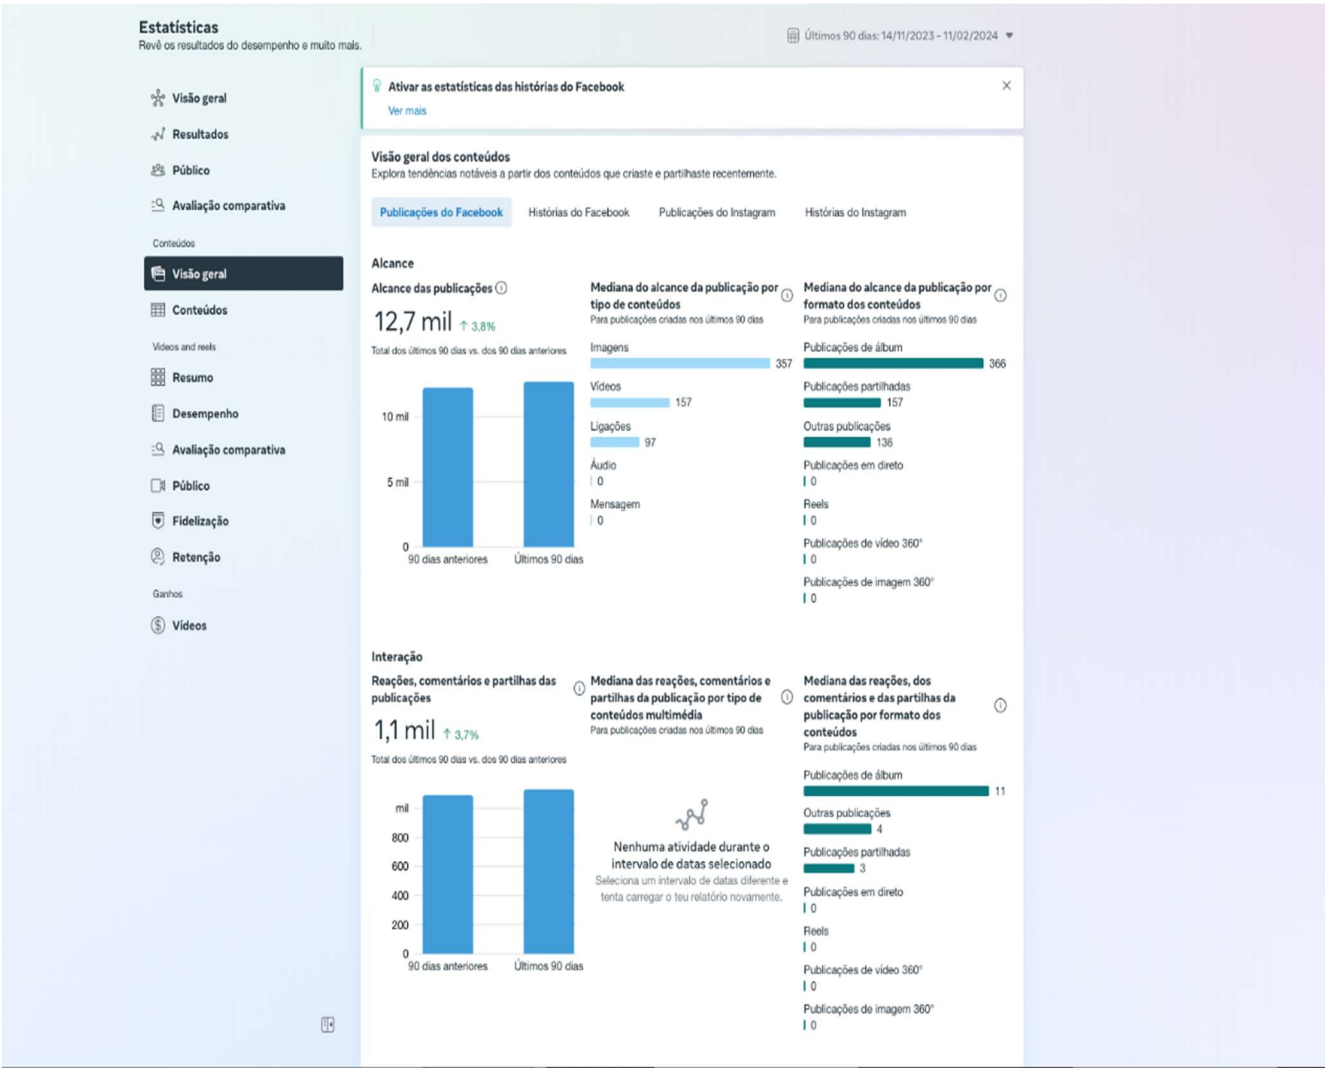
Estatísticas
Revê os resultados do desempenho e muito mais.

Últimos 90 dias: 14/11/2023 - 11/02/2024

Visão geral
Resultados
Público
Avaliação comparativa
Conteúdos
Visão geral
Conteúdos
Vídeos and reels
Resumo
Desempenho
Avaliação comparativa
Público
Fidelização
Retenção
Ganhos
Vídeos

Ativar as estatísticas das histórias do Facebook
Ver mais

Visão geral dos conteúdos
Explora tendências notáveis a partir dos conteúdos que criaste e partilhaste recentemente.

Publicações do Facebook | Histórias do Facebook | Publicações do Instagram | Histórias do Instagram

Alcance

Alcance das publicações
12,7 mil ↑ 3,8%
Total dos últimos 90 dias vs. dos 90 dias anteriores
10 mil
5 mil
0
90 dias anteriores
Últimos 90 dias

Mediana do alcance da publicação por tipo de conteúdos
Para publicações criadas nos últimos 90 dias
Imagens 357
Vídeos 157
Ligações 97
Áudio 0
Mensagem 0

Mediana do alcance da publicação por formato dos conteúdos
Para publicações criadas nos últimos 90 dias
Publicações de álbum 366
Publicações partilhadas 157
Outras publicações 136
Publicações em direto 0
Reels 0
Publicações de vídeo 360° 0
Publicações de imagem 360° 0

Interação

Reações, comentários e partilhas das publicações
1,1 mil ↑ 3,7%
Total dos últimos 90 dias vs. dos 90 dias anteriores
mil
800
600
400
200
0
90 dias anteriores
Últimos 90 dias

Mediana das reações, comentários e partilhas da publicação por tipo de conteúdos multimédia
Para publicações criadas nos últimos 90 dias
Nenhuma atividade durante o intervalo de datas selecionado
Seleciona um intervalo de datas diferente e tenta carregar o teu relatório novamente.

Mediana das reações, dos comentários e das partilhas da publicação por formato dos conteúdos
Para publicações criadas nos últimos 90 dias
Publicações de álbum 11
Outras publicações 4
Publicações partilhadas 3
Publicações em direto 0
Reels 0
Publicações de vídeo 360° 0
Publicações de imagem 360° 0